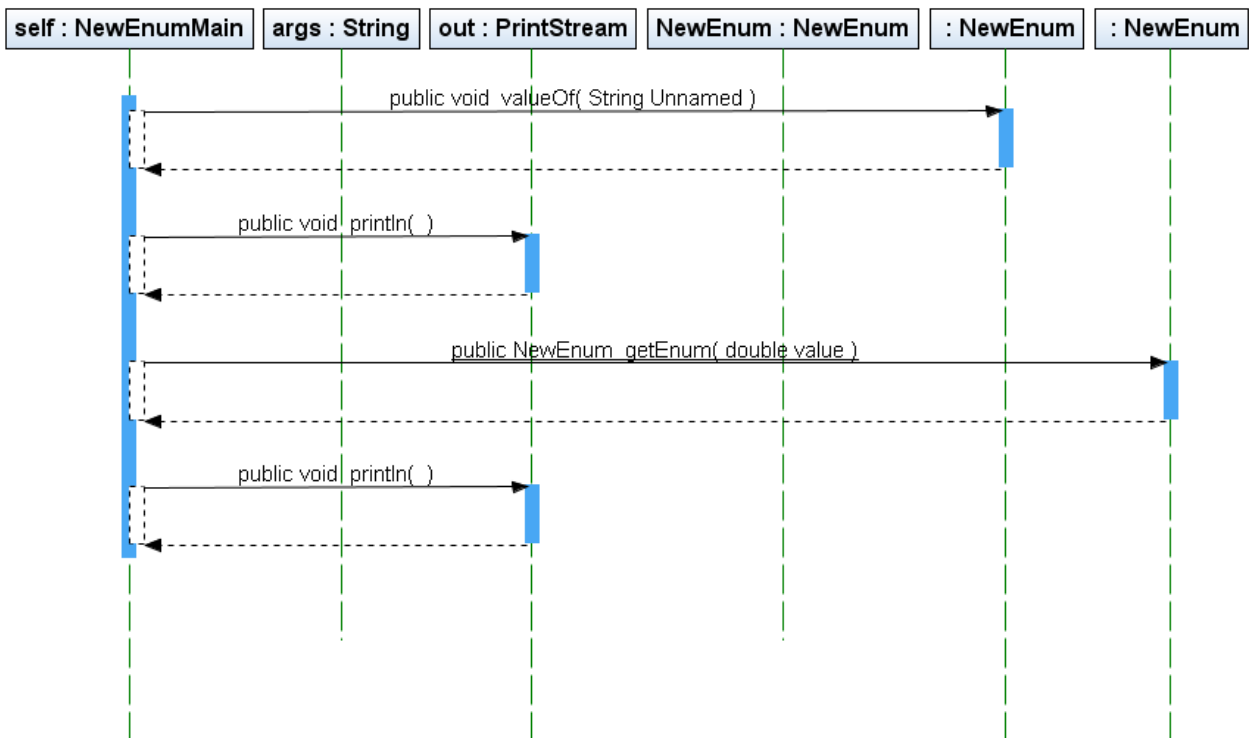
self : NewEnumMain
args : String
out : PrintStream
NewEnum : NewEnum
: NewEnum
: NewEnum

public void valueOf( String Unnamed )

public void println( )

public NewEnum getEnum( double value )

public void println( )